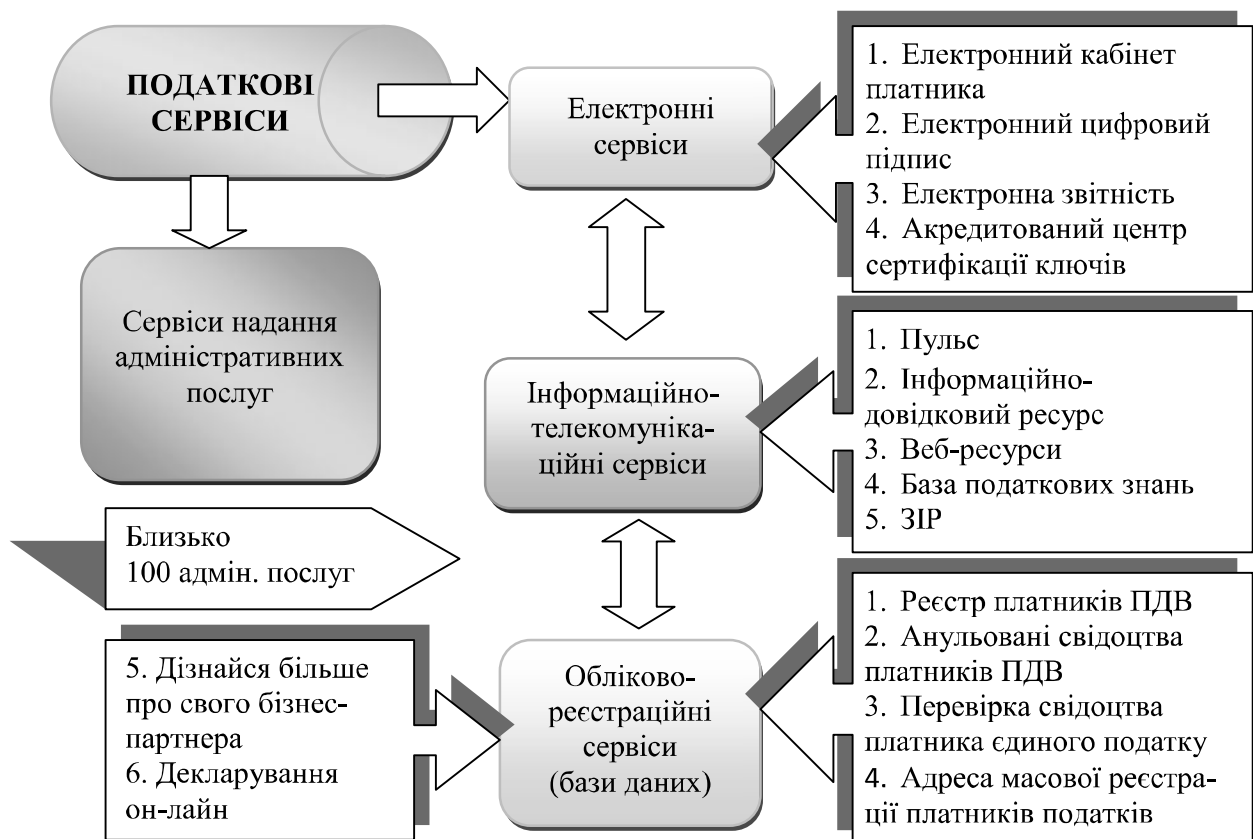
ПОДАТКОВІ СЕРВІСИ

Електронні сервіси

1. Електронний кабінет платника
2. Електронний цифровий підпис
3. Електронна звітність
4. Акредитований центр сертифікації ключів

Сервіси надання адміністративних послуг

Інформаційно-телекомунікаційні сервіси

1. Пульс
2. Інформаційно-довідковий ресурс
3. Веб-ресурси
4. База податкових знань
5. ЗІР

Близько 100 адмін. послуг

5. Дізнайся більше про свого бізнес-партнера
6. Декларування он-лайн

Обліково-реєстраційні сервіси (бази даних)

1. Реєстр платників ПДВ
2. Анульовані свідоцтва платників ПДВ
3. Перевірка свідоцтва платника єдиного податку
4. Адреса масової реєстрації платників податків